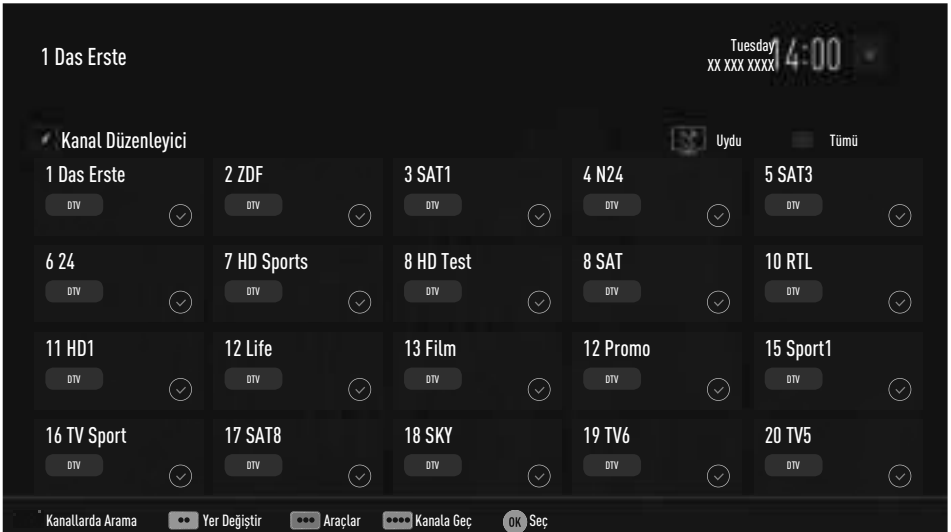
1 Das Erste

Tuesday
XX XXX XXXX 14:00

Kanal Düzenleyici

Uydu

Tümü

1 Das Erste
DTV

2 ZDF
DTV

3 SAT1
DTV

4 N24
DTV

5 SAT3
DTV

6 24
DTV

7 HD Sports
DTV

8 HD Test
DTV

8 SAT
DTV

10 RTL
DTV

11 HD1
DTV

12 Life
DTV

13 Film
DTV

12 Promo
DTV

15 Sport1
DTV

16 TV Sport
DTV

17 SAT8
DTV

18 SKY
DTV

19 TV6
DTV

20 TV5
DTV

Kanallarda Arama

Yer Değiştir

Araçlar

Kanala Geç

OK Seç